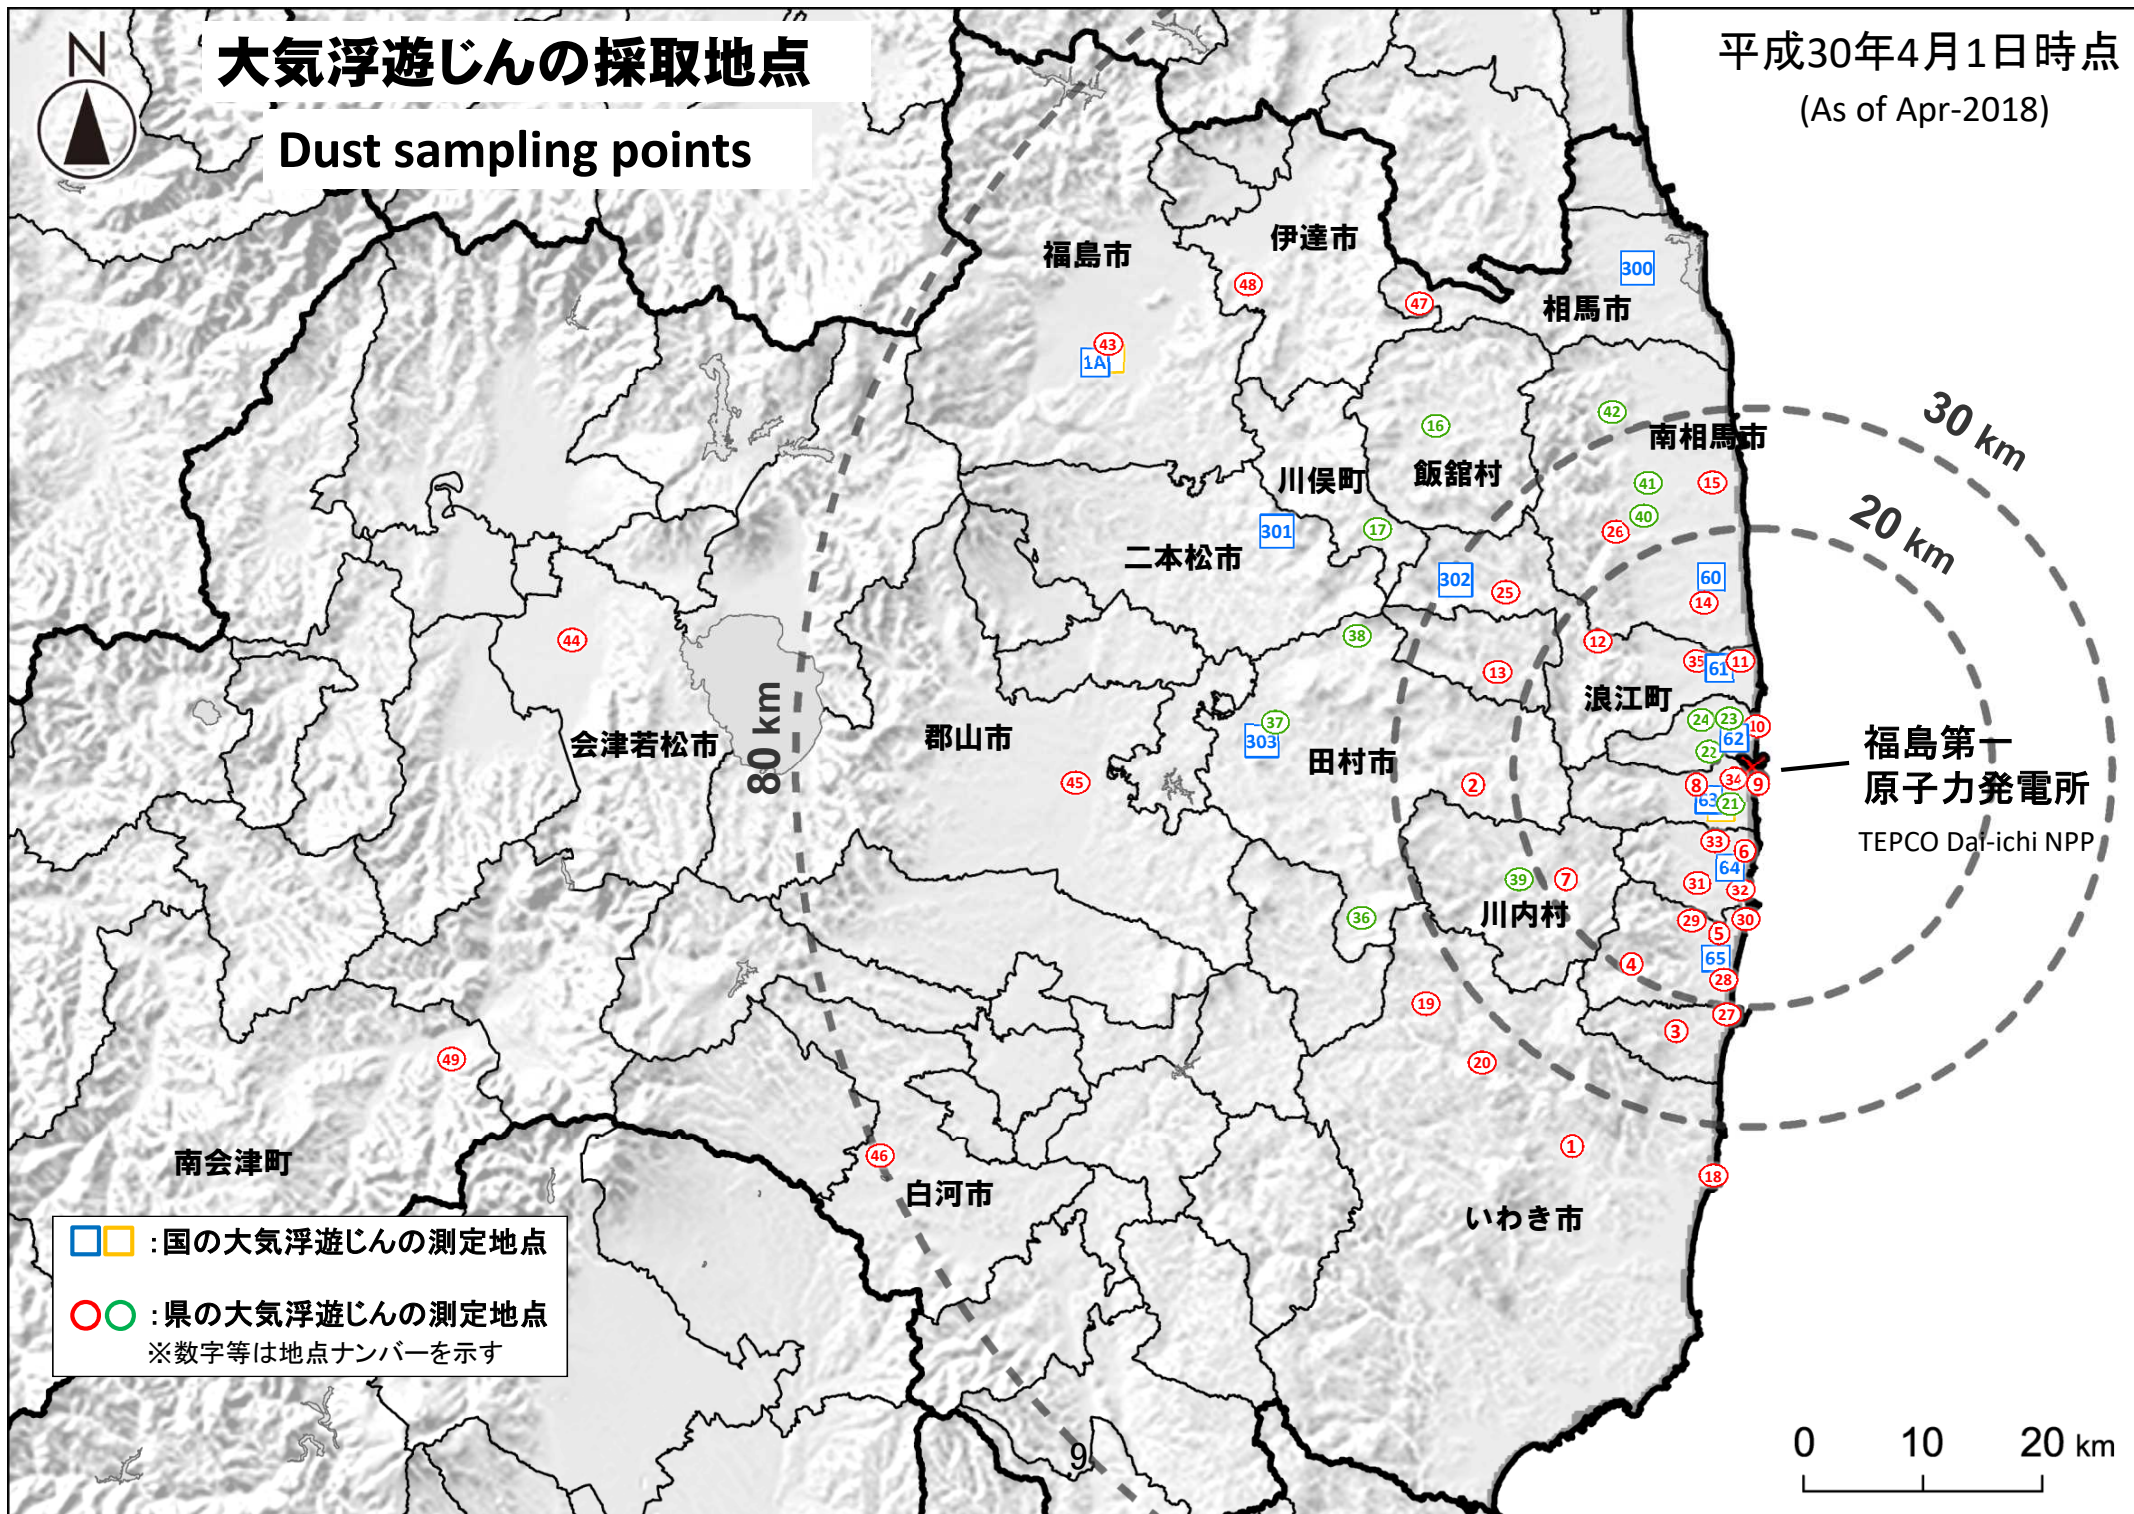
N

大気浮遊じんの採取地点

Dust sampling points

平成30年4月1日時点
(As of Apr-2018)

福島市
伊達市
相馬市
300
48
47
43
1A
南相馬市
30 km
20 km
42
16
川俣町
飯舘村
41
15
40
26
301
17
二本松市
302
25
60
14
44
38
12
13
35
61
11
浪江町
会津若松市
80 km
郡山市
37
303
24
23
10
田村市
22
62
福島第一
原子力発電所
45
2
8
34
9
63
21
TEPCO Dai-ichi NPP
33
6
64
39
7
31
32
川内村
36
29
30
5
4
65
28
19
27
3
49
20
1
南会津町
46
白河市
18
いわき市

: 国の大気浮遊じんの測定地点
: 県の大気浮遊じんの測定地点
※数字等は地点ナンバーを示す

9

0 10 20 km